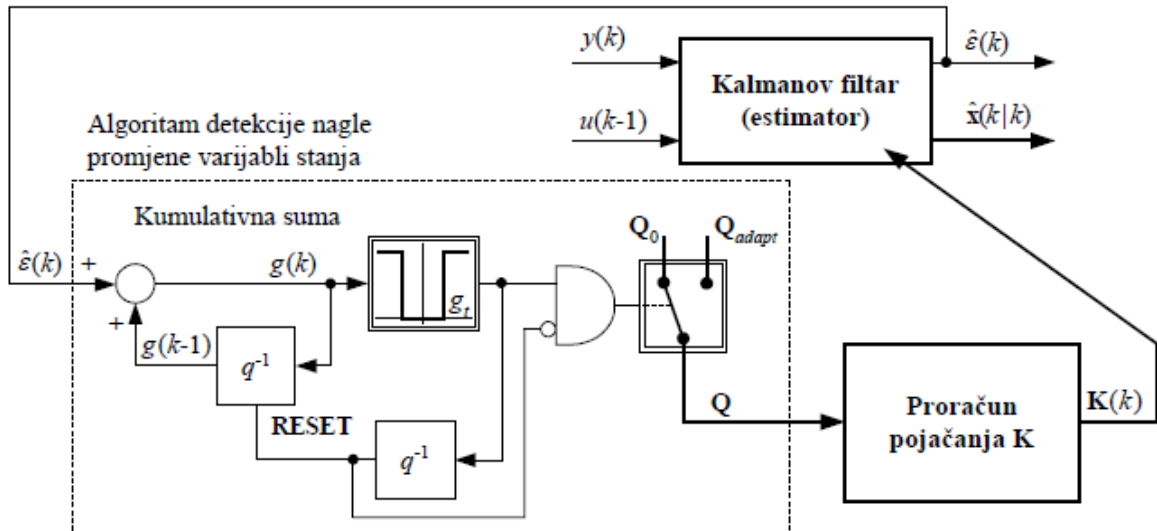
$y(k)$

$u(k\text{-}1)$

Kalmanov filtar (estimator)

$\hat{\varepsilon}(k)$

$\hat{\mathbf{x}}(k|k)$

Algoritam detekcije nagle promjene varijabli stanja

Kumulativna suma

$\hat{\varepsilon}(k)$ +

+

$g(k)$

$g(k\text{-}1)$

$q^{-1}$

$g_t$

$\mathbf{Q}_0$

$\mathbf{Q}_{adapt}$

RESET

$q^{-1}$

$\mathbf{Q}$

Proračun pojačanja K

$\mathbf{K}(k)$